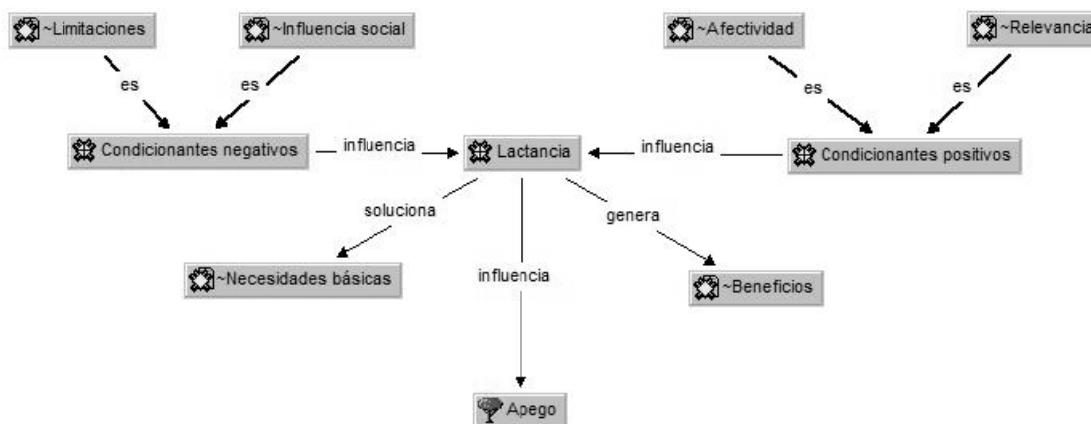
~Limitaciones

~Influencia social

es

es

~Afectividad

~Relevancia

es

es

Condicionantes negativos

influencia

Lactancia

influencia

Condicionantes positivos

soluciona

genera

influencia

~Necesidades básicas

~Beneficios

Apego